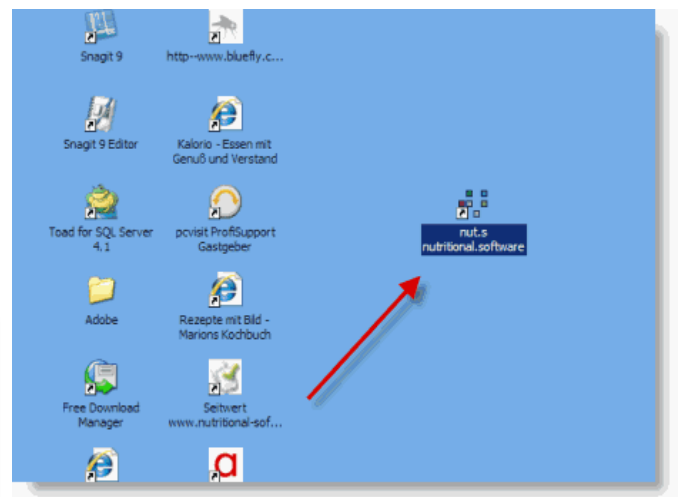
Snagit 9

http--www.bluefly.c...

Snagit 9 Editor

Kalorio - Essen mit Genuß und Verstand

Toad for SQL Server 4.1

pcvisit ProfiSupport Gastgeber

Adobe

Rezepte mit Bild - Marions Kochbuch

Free Download Manager

Seitwert www.nutritional-sof...

nut.s nutritional.software